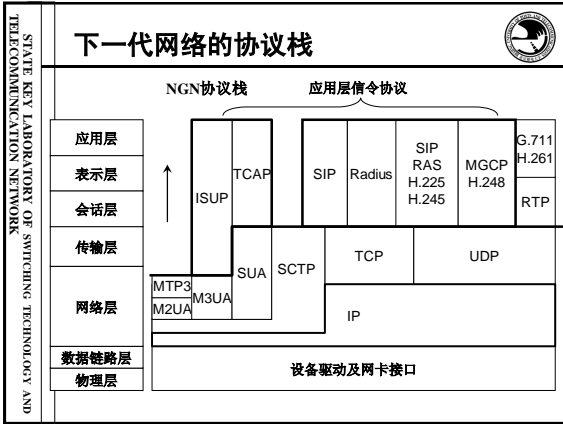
STATE KEY LABORATORY OF SWITCHING TECHNOLOGY AND TELECOMMUNICATION NETWORK

下一代网络的协议栈

NGN协议栈

应用层信令协议

应用层

表示层

会话层

传输层

网络层

数据链路层

物理层

ISUP

TCAP

SIP

Radius

SIP RAS H.225 H.245

MGCP H.248

G.711 H.261

RTP

MTP3

M2UA

M3UA

SUA

SCTP

TCP

UDP

IP

设备驱动及网卡接口